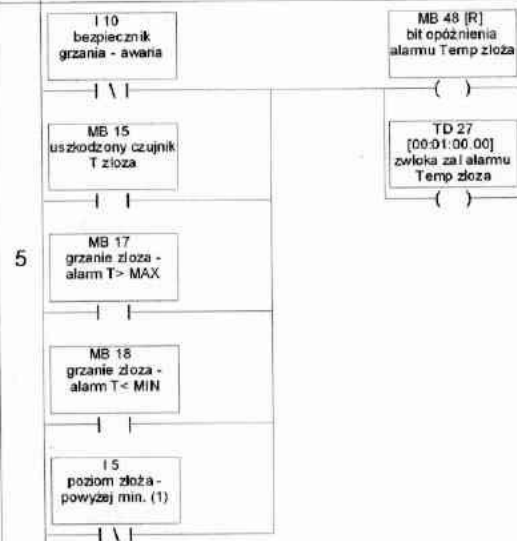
5

I 10
bezpiecznik grzania - awaria

MB 15
uszkodzony czujnik T zloza

MB 17
grzanie zloza - alarm T> MAX

MB 18
grzanie zloza - alarm T< MIN

I 5
poziom złoża - powyżej min. (1)

MB 48 [R]
bit opóźnienia alarmu Temp złoża

TD 27
[00:01:00.00]
zwloka zal alarmu Temp zloza